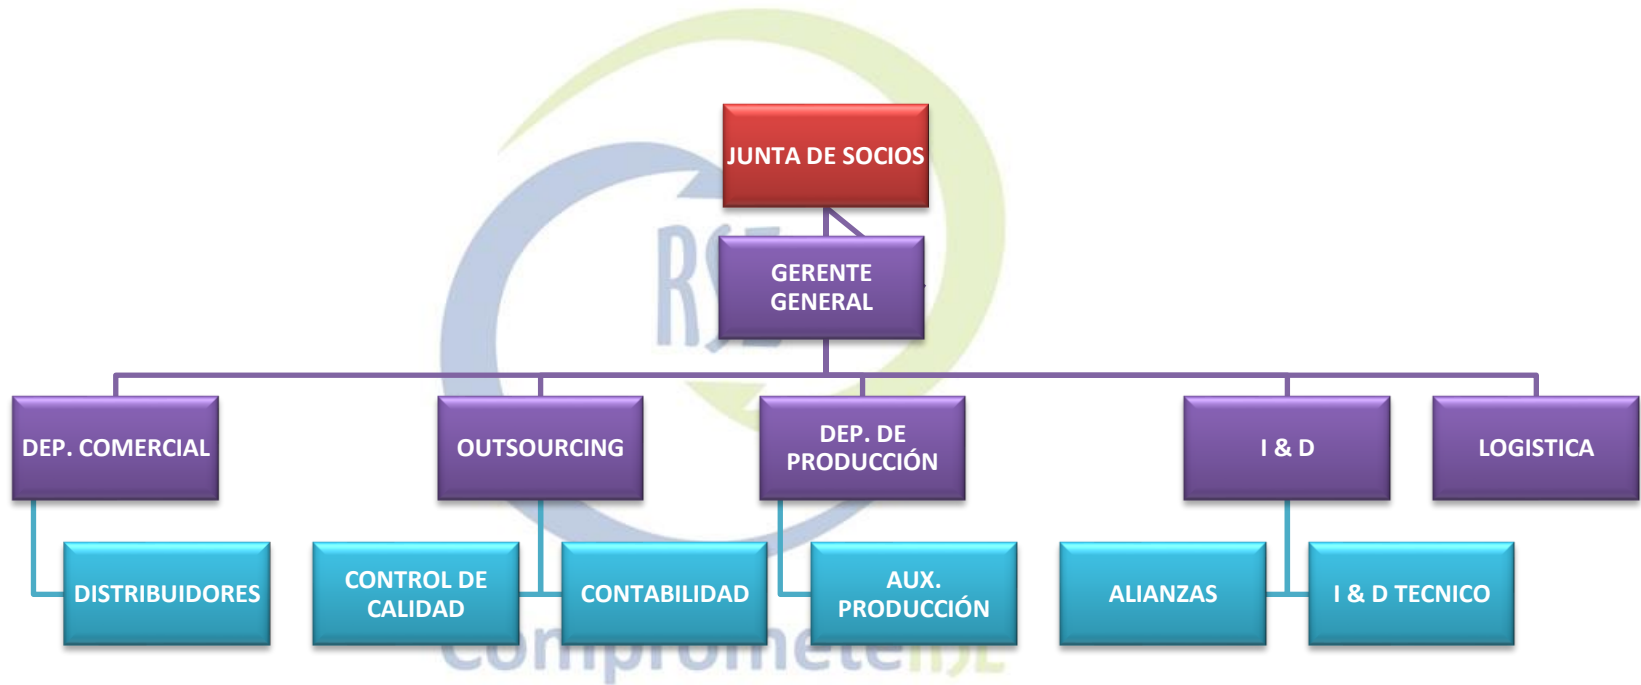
JUNTA DE SOCIOS

GERENTE GENERAL

DEP. COMERCIAL

OUTSOURCING

DEP. DE PRODUCCIÓN

I & D

LOGISTICA

DISTRIBUIDORES

CONTROL DE CALIDAD

CONTABILIDAD

AUX. PRODUCCIÓN

ALIANZAS

I & D TECNICO

RSE

comprometeRSE